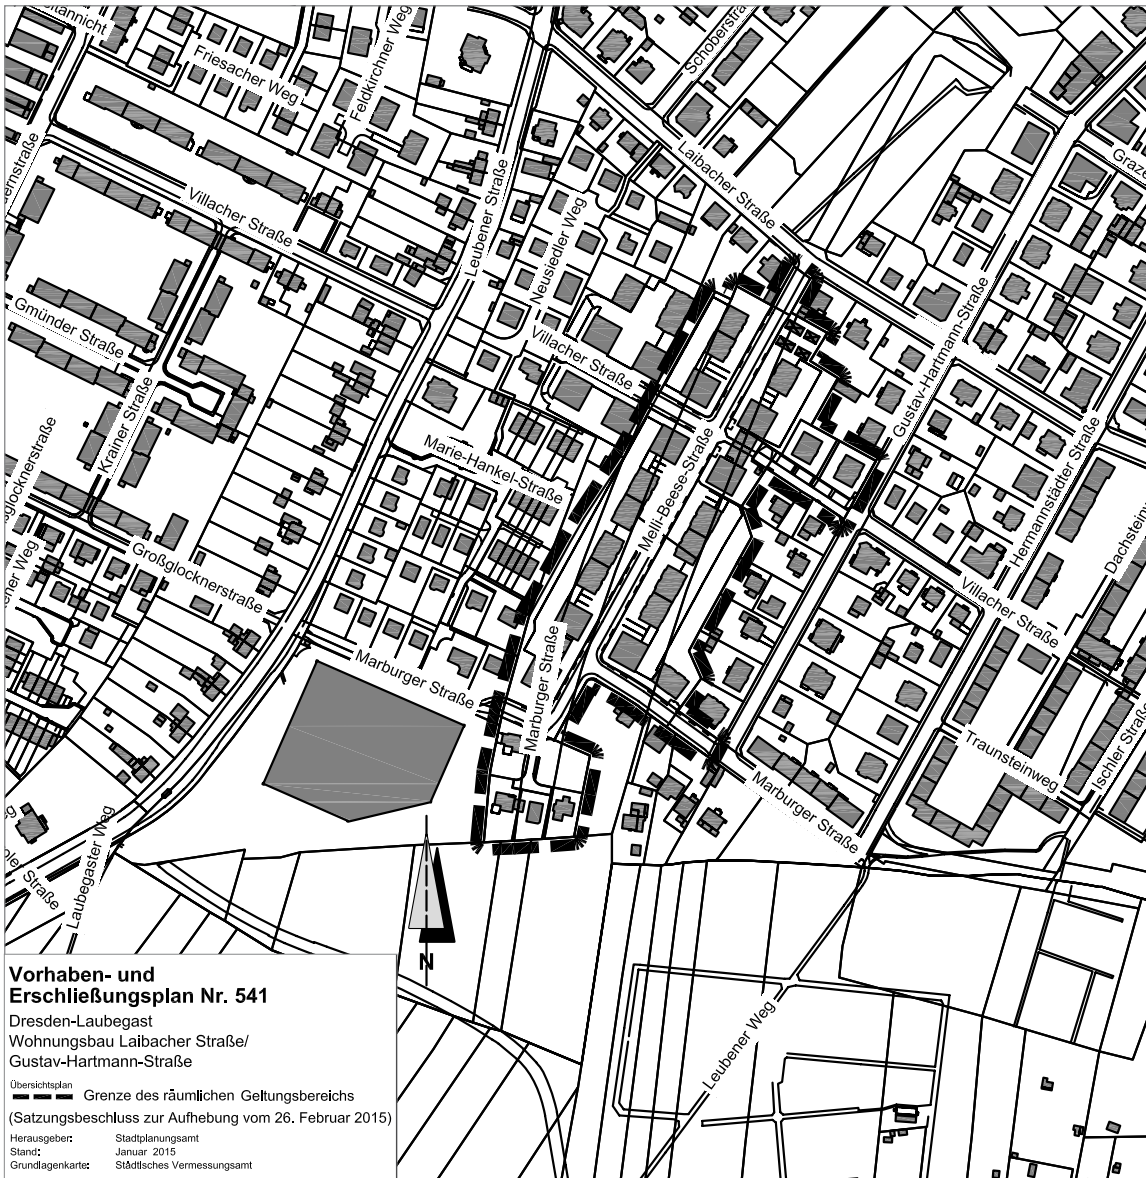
annicht
Friesacher Weg
Feldkirchner Weg
Schoberstra
Laibacher Straße
Graze
Villacher Straße
Leubener Straße
Neusiedler Weg
Gustav-Hartmann-Straße
Gmünder Straße
Villacher Straße
Krainer Straße
glocknerstraße
Marie-Hankel-Straße
Melli-Beese-Straße
Hermannstädter Straße
Dachstein
Großglocknerstraße
Villacher Straße
ner Weg
Marburger Straße
Marburger Straße
Traunsteinweg
Ischler Straß
Marburger Straße
Laubegaster Weg
Straße
N
Leubener Weg

Vorhaben- und Erschließungsplan Nr. 541
Dresden-Laubegast
Wohnungsbau Laibacher Straße/ Gustav-Hartmann-Straße
Übersichtsplan
Grenze des räumlichen Geltungsbereichs
(Satzungsbeschluss zur Aufhebung vom 26. Februar 2015)
Herausgeber: Stadtplanungsamt
Stand: Januar 2015
Grundlagenkarte: Städtisches Vermessungsamt